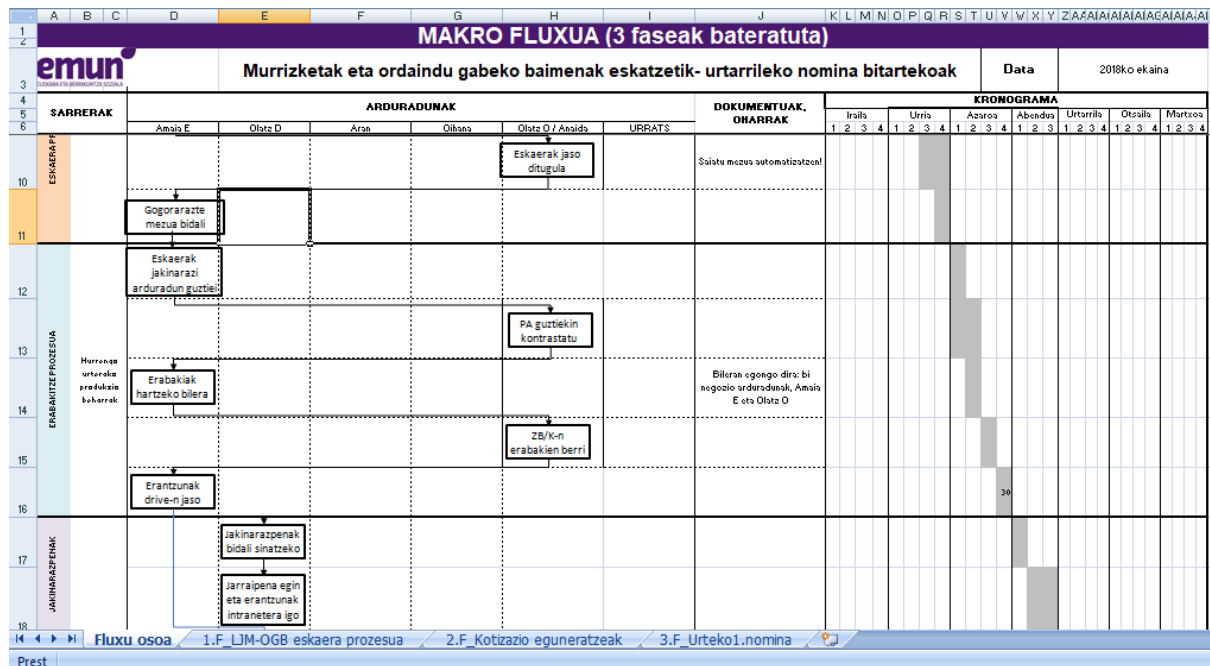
A B C D E F G H I J K L M N O P Q R S T U V W X Y Z AA AI AI AI AI AI AI AI AG AI AI AI AI

1
2
MAKRO FLUXUA (3 faseak bateratuta)

3
emun
Murrizketak eta ordaindu gabeko baimenak eskatzetik- urtarrileko nomina bitartekoak
Data
2018ko ekaina

4
5
6
SARRERAK
ARDURADUNAK
DOKUMENTUAK, OHARRAK
KRONOGRAMA
Amaia E | Olatz D | Aran | Oihana | Olatz O / Ansiedo | URRATS
Iraila | Urria | Azaroa | Abendua | Urtarrila | Otsaila | Martxoa
1 2 3 4 | 1 2 3 4 | 1 2 3 4 | 1 2 3 | 1 2 3 4 | 1 2 3 4 | 1 2 3 4

10
ESKAERAK
Eskaerak jaso dituzula
Saiatu mezua automatizatzen!

11
Gogorarazte mezua bidali

12
ERABAKITZE PROZESUA
Eskaerak jakinarazi arduradun guztiei

13
Hurrengo urteko produkzio beharrak
PA guztiekin kontrastatu

14
Erabakiak hartzeko bilera
Bileran egongo dira: bi negozio arduradunak, Amaia E eta Olatz O

15
ZB/K-n erabakien berri

16
Erantzunak drive-n jaso
30

17
JAKINARAZPENAK
Jakinarazpenak bidali sinatzeko

18
Jarraipena egin eta erantzunak intranetera igo

Fluxu osoa | 1.F_LJM-OGB eskaera prozesua | 2.F_Kotizazio eguneratzeak | 3.F_Urteko1.nomina

Prest